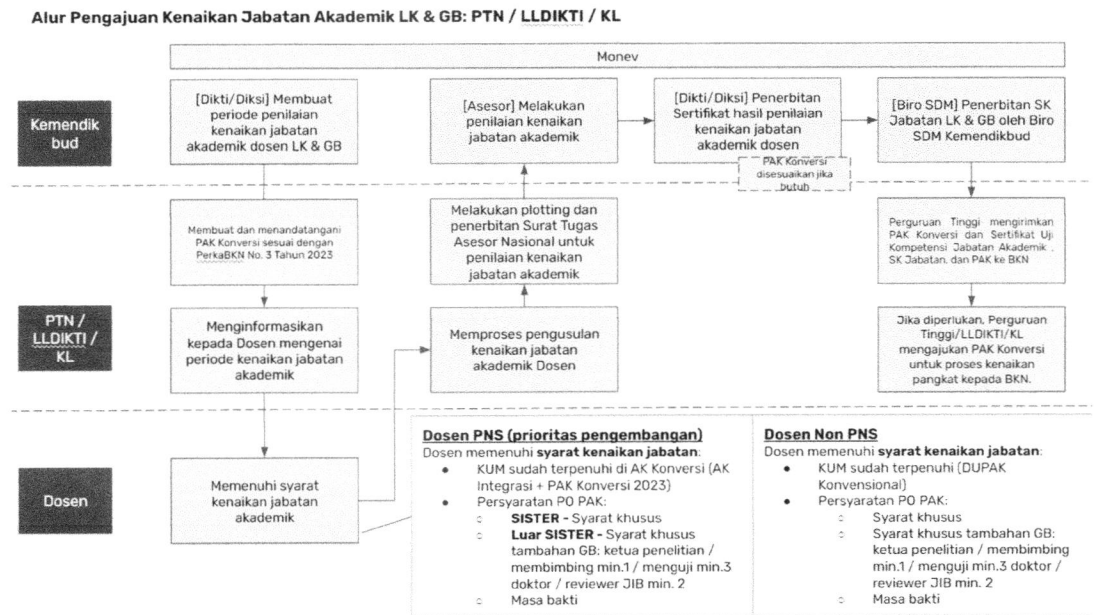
Alur Pengajuan Kenaikan Jabatan Akademik LK & GB: PTN / LLDIKTI / KL

Monev

Kemendikbud

[Dikti/Diksi] Membuat periode penilaian kenaikan jabatan akademik dosen LK & GB

[Asesor] Melakukan penilaian kenaikan jabatan akademik

[Dikti/Diksi] Penerbitan Sertifikat hasil penilaian kenaikan jabatan akademik dosen

PAK Konversi disesuaikan jika butuh

[Biro SDM] Penerbitan SK Jabatan LK & GB oleh Biro SDM Kemendikbud

PTN / LLDIKTI / KL

Membuat dan menandatangani PAK Konversi sesuai dengan PerkaBKN No. 3 Tahun 2023

Melakukan plotting dan penerbitan Surat Tugas Asesor Nasional untuk penilaian kenaikan jabatan akademik

Perguruan Tinggi mengirimkan PAK Konversi dan Sertifikat Uji Kompetensi Jabatan Akademik, SK Jabatan, dan PAK ke BKN

Menginformasikan kepada Dosen mengenai periode kenaikan jabatan akademik

Memproses pengusulan kenaikan jabatan akademik Dosen

Jika diperlukan, Perguruan Tinggi/LLDIKTI/KL mengajukan PAK Konversi untuk proses kenaikan pangkat kepada BKN.

Dosen

Memenuhi syarat kenaikan jabatan akademik

Dosen PNS (prioritas pengembangan)
Dosen memenuhi syarat kenaikan jabatan:
• KUM sudah terpenuhi di AK Konversi (AK Integrasi + PAK Konversi 2023)
• Persyaratan PO PAK:
○ SISTER - Syarat khusus
○ Luar SISTER - Syarat khusus tambahan GB: ketua penelitian / membimbing min.1 / menguji min.3 doktor / reviewer JIB min. 2
○ Masa bakti

Dosen Non PNS
Dosen memenuhi syarat kenaikan jabatan:
• KUM sudah terpenuhi (DUPAK Konvensional)
• Persyaratan PO PAK:
○ Syarat khusus
○ Syarat khusus tambahan GB: ketua penelitian / membimbing min.1 / menguji min.3 doktor / reviewer JIB min. 2
○ Masa bakti